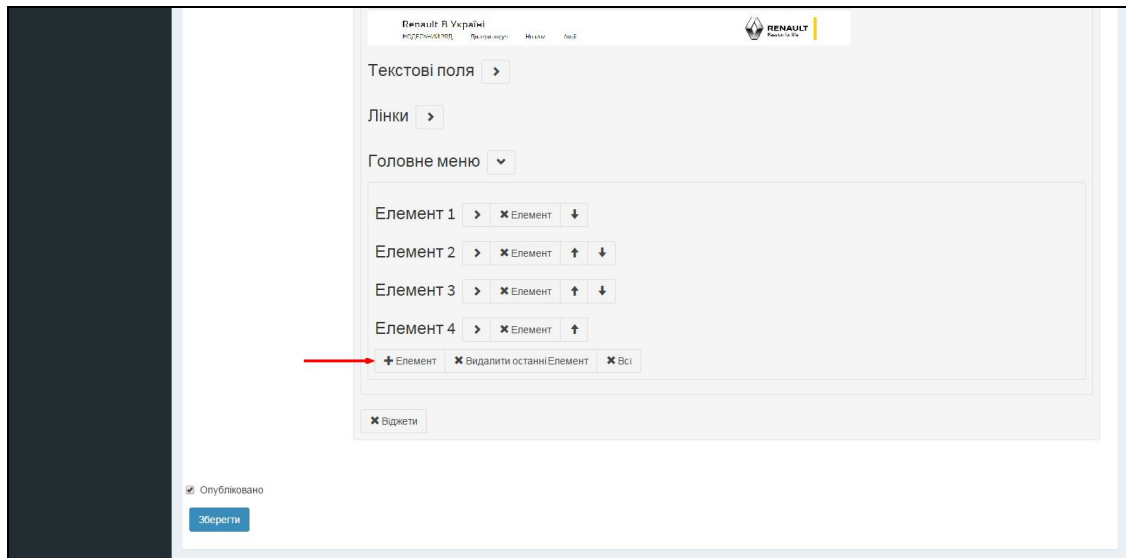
Renault В Україні
МОДЕЛЬНИЙ РЯД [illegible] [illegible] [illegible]

RENAULT

Текстові поля

Лінки

Головне меню

Елемент 1 Елемент

Елемент 2 Елемент

Елемент 3 Елемент

Елемент 4 Елемент

Елемент Видалити останні Елемент Всі

Віджети

Опубліковано

Зберегти